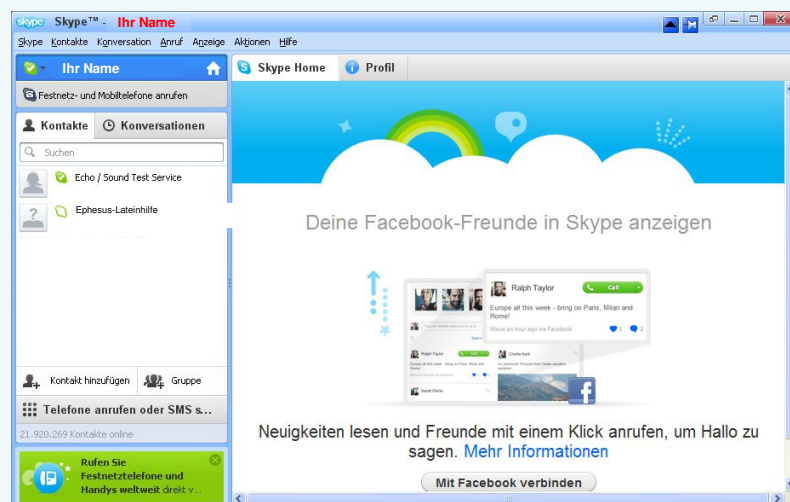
skype Skype™ - Ihr Name

Skype Kontakte Konversation Anruf Anzeige Aktionen Hilfe

Ihr Name

Festnetz- und Mobiltelefone anrufen

Kontakte Konversationen

Suchen

Echo / Sound Test Service

Ephesus-Lateinhilfe

Kontakt hinzufügen Gruppe

Telefone anrufen oder SMS s...

21.920.269 Kontakte online

Rufen Sie Festnetztelefone und Handys weltweit direkt v...

Skype Home Profil

Deine Facebook-Freunde in Skype anzeigen

Ralph Taylor

Call

Europe all this week - bring on Paris, Milan and Rome!

About an hour ago via Facebook

Neuigkeiten lesen und Freunde mit einem Klick anrufen, um Hallo zu sagen. Mehr Informationen

Mit Facebook verbinden